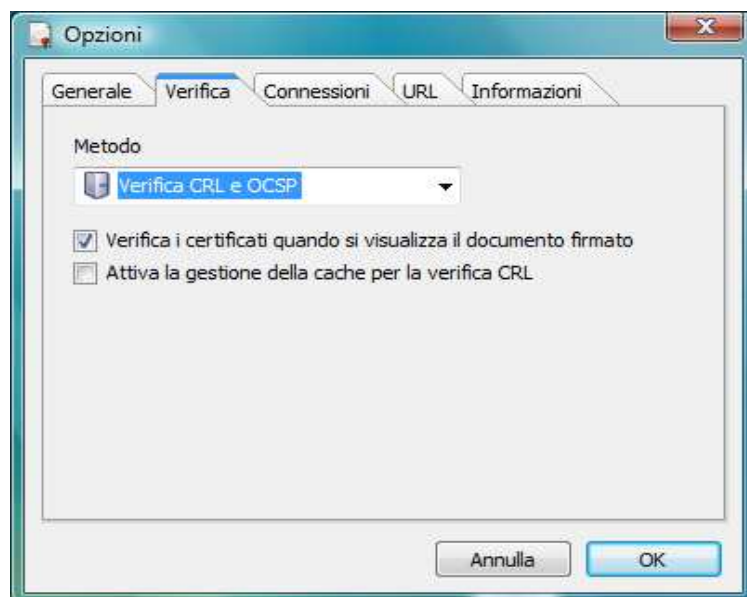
Opzioni

Generale | Verifica | Connessioni | URL | Informazioni

Metodo

Verifica CRL e OCSP

Verifica i certificati quando si visualizza il documento firmato

Attiva la gestione della cache per la verifica CRL

Annulla | OK